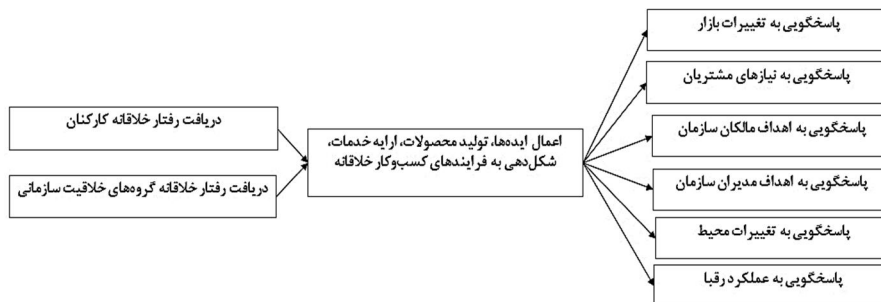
دریافت رفتار خلاقانه کارکنان

دریافت رفتار خلاقانه گروه‌های خلاقیت سازمانی

اعمال ایده‌ها، تولید محصولات، ارایه خدمات، شکل‌دهی به فرایندهای کسب‌وکار خلاقانه

پاسخگویی به تغییرات بازار

پاسخگویی به نیازهای مشتریان

پاسخگویی به اهداف مالکان سازمان

پاسخگویی به اهداف مدیران سازمان

پاسخگویی به تغییرات محیط

پاسخگویی به عملکرد رقبا